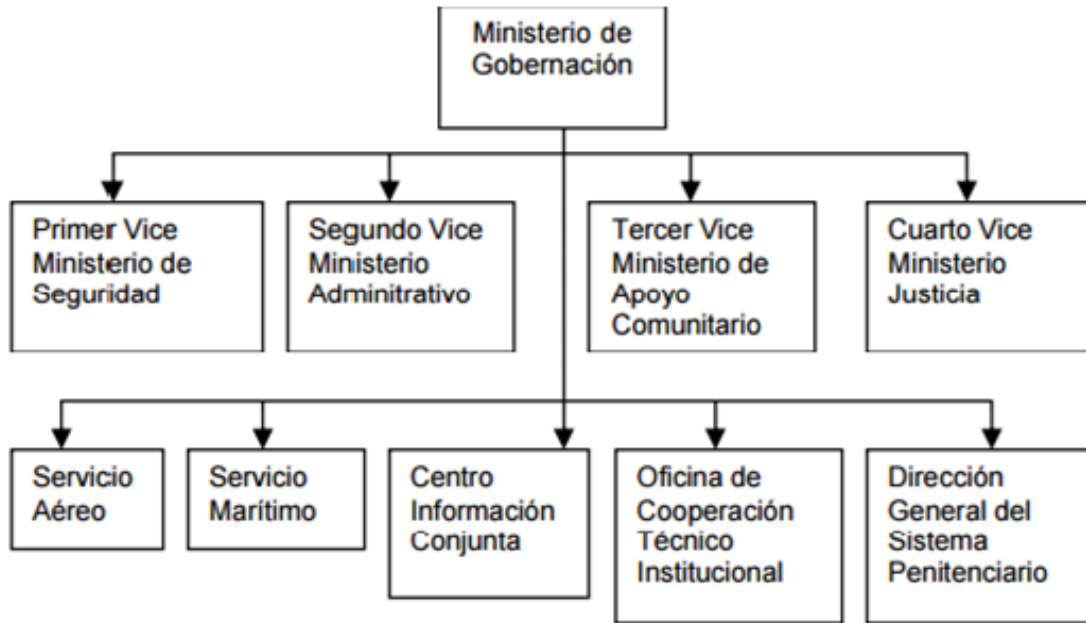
Ministerio de Gobernación

Primer Vice Ministerio de Seguridad

Segundo Vice Ministerio Adminitrativo

Tercer Vice Ministerio de Apoyo Comunitario

Cuarto Vice Ministerio Justicia

Servicio Aéreo

Servicio Marítimo

Centro Información Conjunta

Oficina de Cooperación Técnico Institucional

Dirección General del Sistema Penitenciario